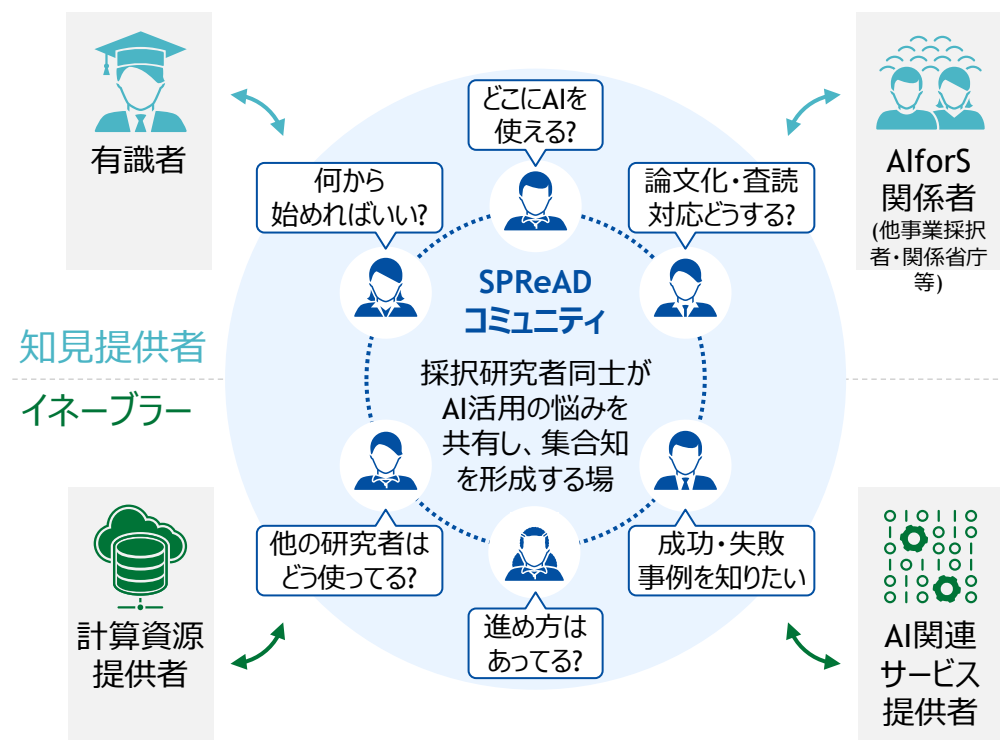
有識者

AIforS
関係者
(他事業採択者・関係省庁等)

どこにAIを使える?

何から始めればいい?

論文化・査読対応どうする?

SPReAD
コミュニティ

知見提供者

イネーブラー

採択研究者同士がAI活用の悩みを共有し、集合知を形成する場

他の研究者はどう使ってる?

成功・失敗事例を知りたい

進め方はあってる?

計算資源
提供者

0 1 0 1 1 0
1 0 1 1 0 1
0 1 0 1 1 0
1 0 1 1 0 1

AI関連
サービス
提供者